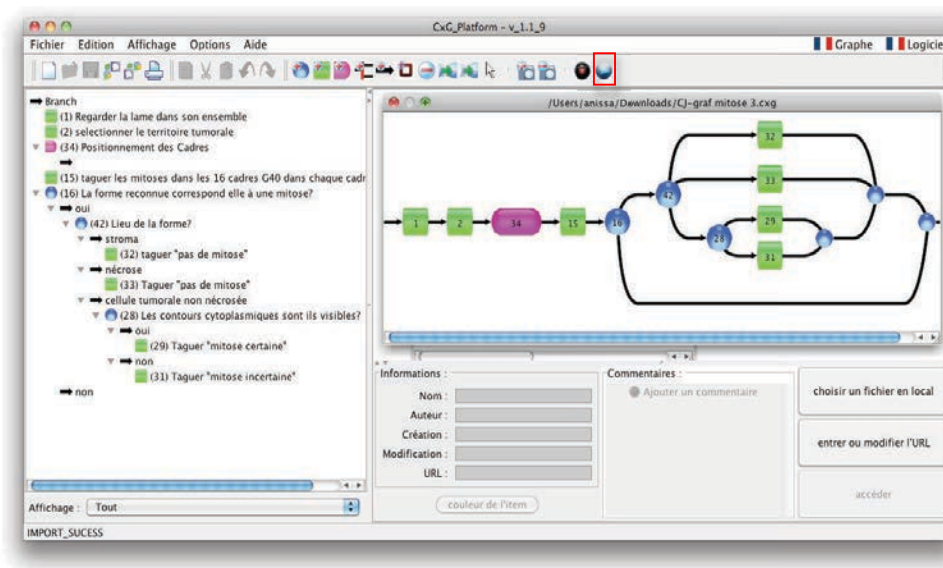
CxG_Platform - v_1.1_9

Fichier Edition Affichage Options Aide

Graphe Logicie

Branch
(1) Regarder la lame dans son ensemble
(2) selectionner le territoire tumorale
(34) Positionnement des Cadres
(15) taguer les mitoses dans les 16 cadres G40 dans chaque cadr
(16) La forme reconnue correspond elle à une mitose?
oui
(42) Lieu de la forme?
stroma
(32) taguer "pas de mitose"
nécrose
(33) Taguer "pas de mitose"
cellule tumorale non nécrosée
(28) Les contours cytoplasmiques sont ils visibles?
oui
(29) Taguer "mitose certaine"
non
(31) Taguer "mitose incertaine"
non

Affichage : Tout

/Users/anissa/Downloads/CJ-graf mitose 3.cxg

1 2 34 15 16 42 32 33 28 29 31

Informations :
Nom :
Auteur :
Création :
Modification :
URL :
couleur de l'item

Commentaires :
Ajouter un commentaire

choisir un fichier en local
entrer ou modifier l'URL
accéder

IMPORT_SUCESS